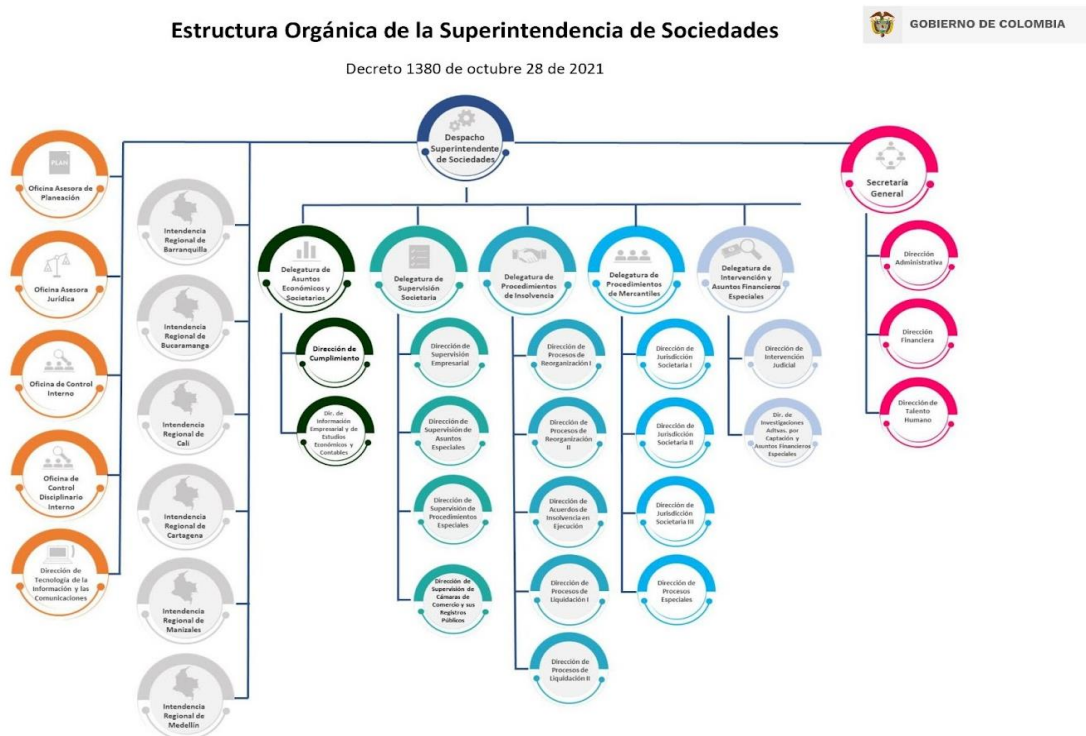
Estructura Orgánica de la Superintendencia de Sociedades

GOBIERNO DE COLOMBIA

Decreto 1380 de octubre 28 de 2021

Despacho Superintendente de Sociedades

Secretaría General

PLAN

Oficina Asesora de Planeación

Oficina Asesora Jurídica

Oficina de Control Interno

Oficina de Control Disciplinario Interno

Dirección de Tecnología de la Información y las Comunicaciones

Intendencia Regional de Barranquilla

Intendencia Regional de Bucaramanga

Intendencia Regional de Cali

Intendencia Regional de Cartagena

Intendencia Regional de Manizales

Intendencia Regional de Medellín

Delegatura de Asuntos Económicos y Societarios

Dirección de Cumplimiento

Dir. de Información Empresarial y de Estudios Económicos y Contables

Delegatura de Supervisión Societaria

Dirección de Supervisión Empresarial

Dirección de Supervisión de Asuntos Especiales

Dirección de Supervisión de Procedimientos Especiales

Dirección de Supervisión de Cámaras de Comercio y sus Registros Públicos

Delegatura de Procedimientos de Insolvencia

Dirección de Procesos de Reorganización I

Dirección de Procesos de Reorganización II

Dirección de Acuerdos de Insolvencia en Ejecución

Dirección de Procesos de Liquidación I

Dirección de Procesos de Liquidación II

Delegatura de Procedimientos de Mercantiles

Dirección de Jurisdicción Societaria I

Dirección de Jurisdicción Societaria II

Dirección de Jurisdicción Societaria III

Dirección de Procesos Especiales

Delegatura de Intervención y Asuntos Financieros Especiales

Dirección de Intervención Judicial

Dir. de Investigaciones Activas, por Captación y Asuntos Financieros Especiales

Dirección Administrativa

Dirección Financiera

Dirección de Talento Humano